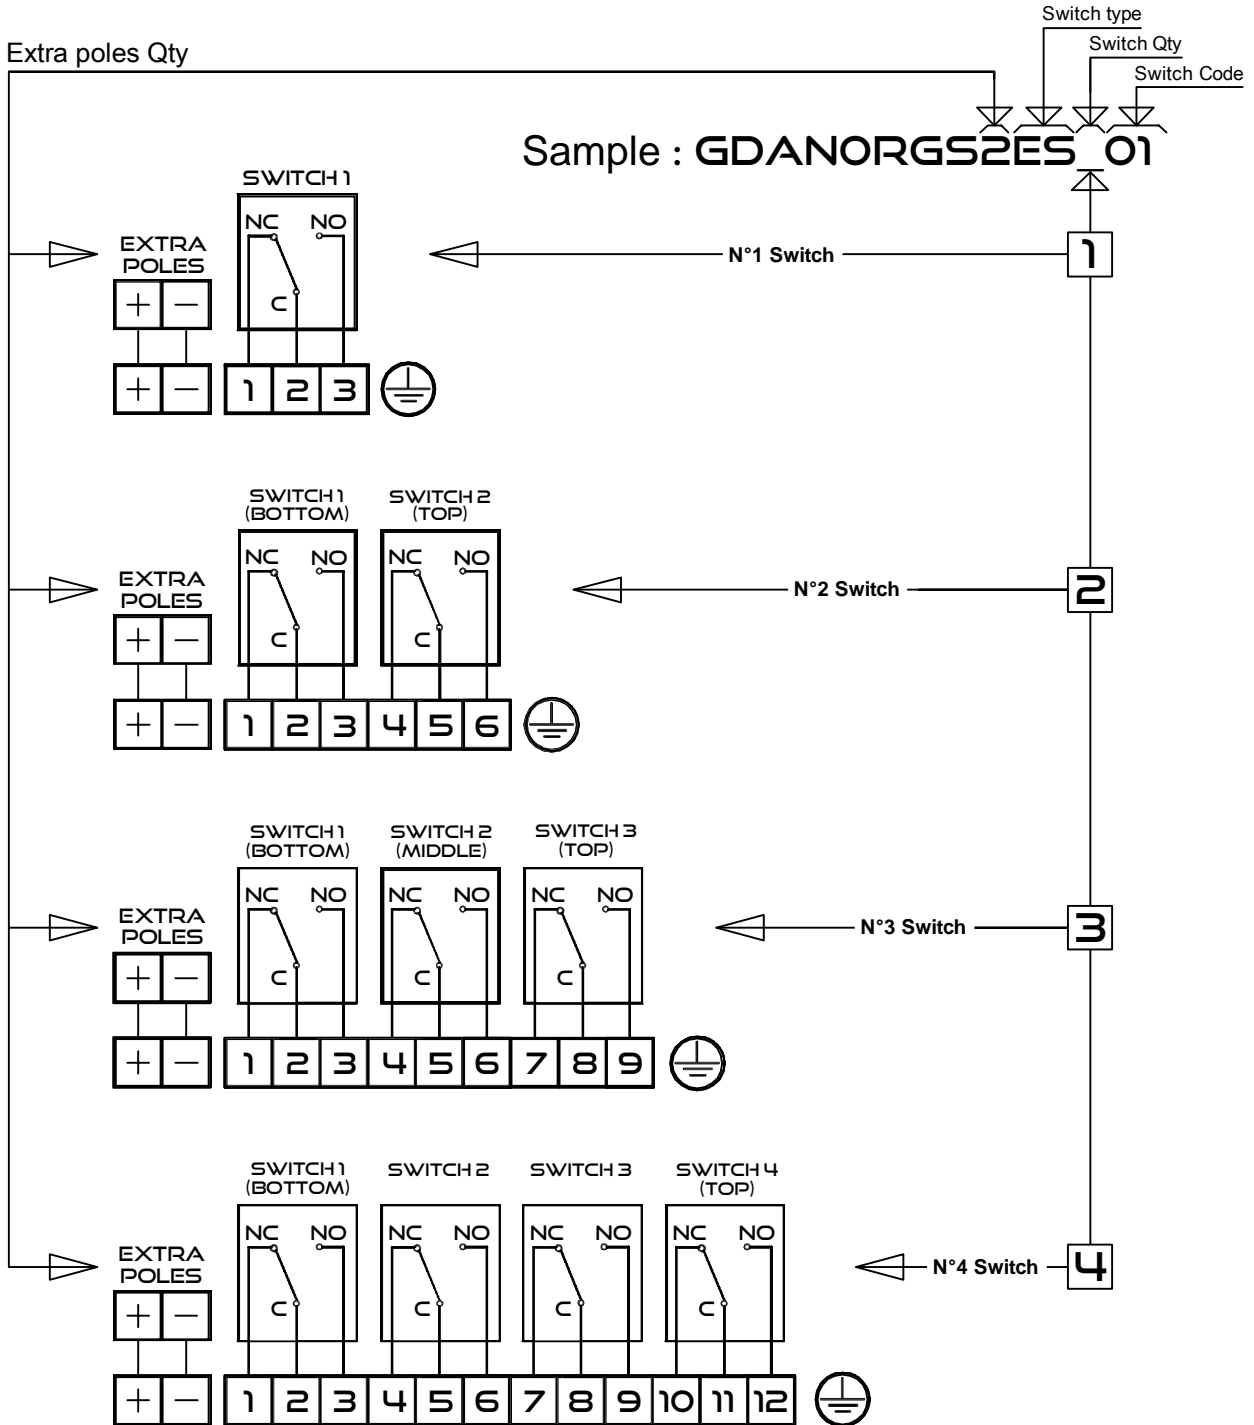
Switch type
Switch Qty
Switch Code
Extra poles Qty

Sample : GDANORGS2ES_01

SWITCH 1
NC NO
C
EXTRA POLES
+ −
+ −
1 2 3
N°1 Switch
1

SWITCH 1 (BOTTOM)
SWITCH 2 (TOP)
NC NO
C
NC NO
C
EXTRA POLES
+ −
+ −
1 2 3 4 5 6
N°2 Switch
2

SWITCH 1 (BOTTOM)
SWITCH 2 (MIDDLE)
SWITCH 3 (TOP)
NC NO
C
NC NO
C
NC NO
C
EXTRA POLES
+ −
+ −
1 2 3 4 5 6 7 8 9
N°3 Switch
3

SWITCH 1 (BOTTOM)
SWITCH 2
SWITCH 3
SWITCH 4 (TOP)
NC NO
C
NC NO
C
NC NO
C
NC NO
C
EXTRA POLES
+ −
+ −
1 2 3 4 5 6 7 8 9 10 11 12
N°4 Switch
4